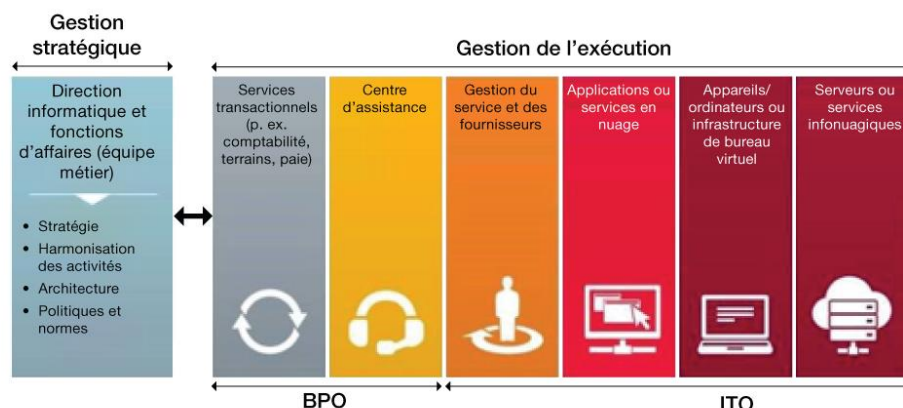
Gestion stratégique

Gestion de l'exécution

Direction informatique et fonctions d'affaires (équipe métier)

• Stratégie
• Harmonisation des activités
• Architecture
• Politiques et normes

Services transactionnels (p. ex. comptabilité, terrains, paie)

Centre d'assistance

Gestion du service et des fournisseurs

Applications ou services en nuage

Appareils/ ordinateurs ou infrastructure de bureau virtuel

Serveurs ou services infonuagiques

BPO

ITO